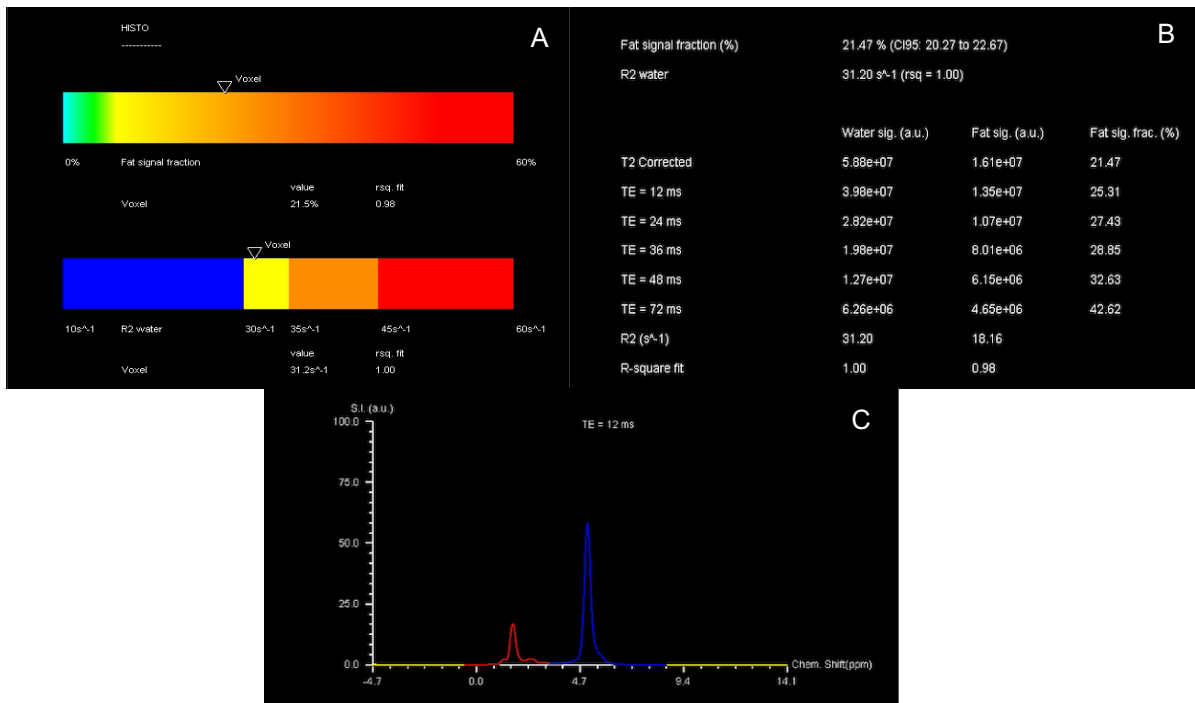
HISTO
-----------

A

Voxel

0% Fat signal fraction 60%

| | value | rsq. fit |
|---|---|---|
| Voxel | 21.5% | 0.98 |

Voxel

10s^-1 R2 water 30s^-1 35s^-1 45s^-1 60s^-1

| | value | rsq. fit |
|---|---|---|
| Voxel | 31.2s^-1 | 1.00 |

B

Fat signal fraction (%) 21.47 % (CI95: 20.27 to 22.67)

R2 water 31.20 s^-1 (rsq = 1.00)

| | Water sig. (a.u.) | Fat sig. (a.u.) | Fat sig. frac. (%) |
|---|---|---|---|
| T2 Corrected | 5.88e+07 | 1.61e+07 | 21.47 |
| TE = 12 ms | 3.98e+07 | 1.35e+07 | 25.31 |
| TE = 24 ms | 2.82e+07 | 1.07e+07 | 27.43 |
| TE = 36 ms | 1.98e+07 | 8.01e+06 | 28.85 |
| TE = 48 ms | 1.27e+07 | 6.15e+06 | 32.63 |
| TE = 72 ms | 6.26e+06 | 4.65e+06 | 42.62 |
| R2 (s^-1) | 31.20 | 18.16 | |
| R-square fit | 1.00 | 0.98 | |

C

S.I. (a.u.)

TE = 12 ms

100.0
75.0
50.0
25.0
0.0

Chem. Shift(ppm)

-4.7 0.0 4.7 9.4 14.1